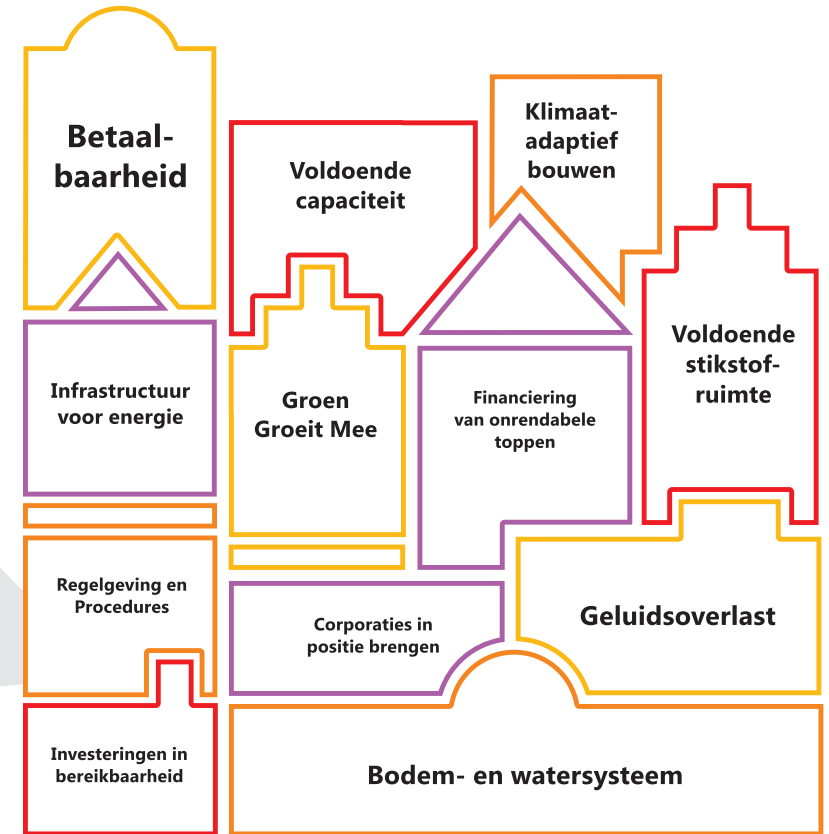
Betaalbaarheid

Voldoende capaciteit

Klimaatadaptief bouwen

Voldoende stikstofruimte

Infrastructuur voor energie

Groen Groeit Mee

Financiering van onrendabele toppen

Regelgeving en Procedures

Corporaties in positie brengen

Geluidsoverlast

Investeringen in bereikbaarheid

Bodem- en watersysteem